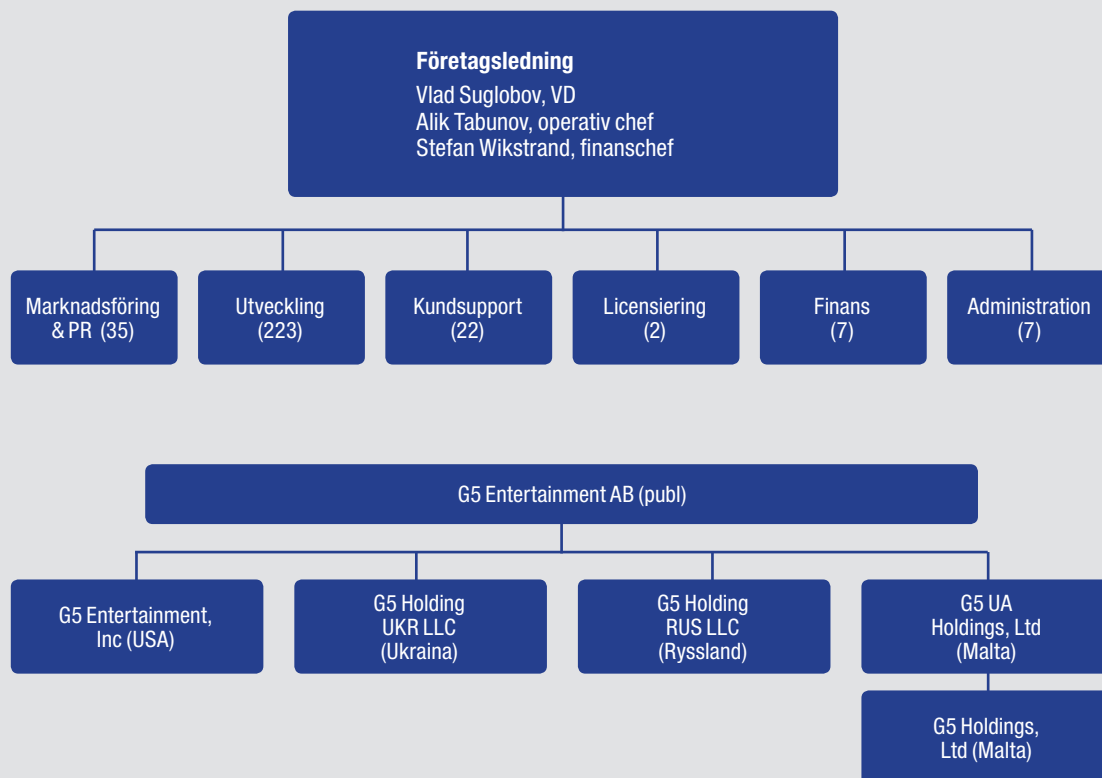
**Företagsledning**
Vlad Suglobov, VD
Alik Tabunov, operativ chef
Stefan Wikstrand, finanschef

Marknadsföring & PR (35)

Utveckling (223)

Kundsupport (22)

Licensiering (2)

Finans (7)

Administration (7)

G5 Entertainment AB (publ)

G5 Entertainment, Inc (USA)

G5 Holding UKR LLC (Ukraina)

G5 Holding RUS LLC (Ryssland)

G5 UA Holdings, Ltd (Malta)

G5 Holdings, Ltd (Malta)